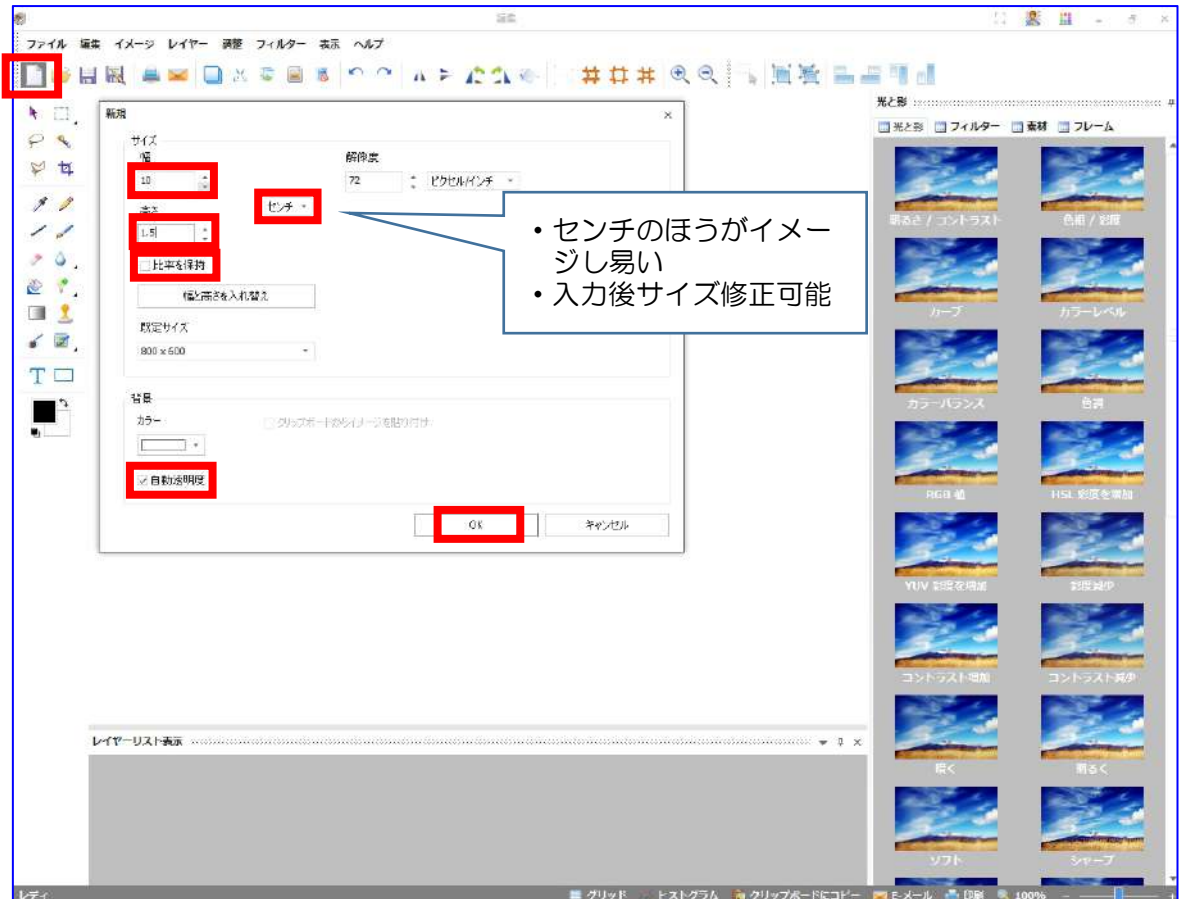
編集

ファイル 編集 イメージ レイヤー 調整 フィルター 表示 ヘルプ

新規

サイズ

幅

10

解像度

72

ピクセル/インチ

センチ

高さ

1.5

比率を保持

幅と高さを入れ替え

既定サイズ

800 x 600

背景

カラー

クリップボードからイメージを貼り付け

自動透明度

OK

キャンセル

• センチのほうがイメージし易い
• 入力後サイズ修正可能

光と影

光と影 フィルター 素材 フレーム

明るさ / コントラスト

色相 / 彩度

カーブ

カラーレベル

カラーバランス

色調

RGB 値

HSL 彩度を増加

YUV 彩度を増加

彩度減少

コントラスト増加

コントラスト減少

暗く

明るく

ソフト

シャープ

レイヤーリスト表示

レディ

グリッド ヒストグラム クリップボードにコピー E-メール 印刷 100%